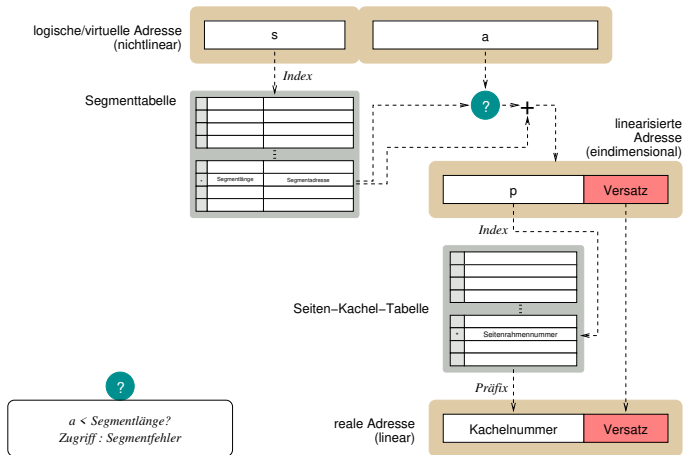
logische/virtuelle Adresse (nichtlinear)

s

a

Index

Segmenttabelle

?

+

Segmentlänge

Segmentadresse

linearisierte Adresse (eindimensional)

p

Versatz

Index

Seiten−Kachel−Tabelle

Seitenrahmennummer

?

Präfix

$a < $ Segmentlänge?
Zugriff : Segmentfehler

reale Adresse (linear)

Kachelnummer

Versatz